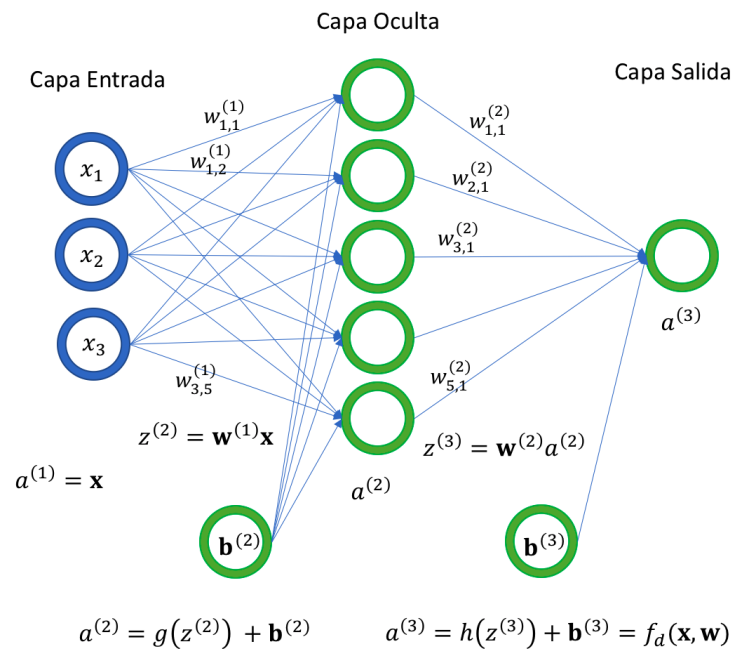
Capa Oculta

Capa Entrada

Capa Salida

$w_{1,1}^{(1)}$

$w_{1,2}^{(1)}$

$w_{1,1}^{(2)}$

$w_{2,1}^{(2)}$

$w_{3,1}^{(2)}$

$x_1$

$x_2$

$x_3$

$a^{(3)}$

$w_{3,5}^{(1)}$

$w_{5,1}^{(2)}$

$z^{(2)} = \mathbf{w}^{(1)}\mathbf{x}$

$z^{(3)} = \mathbf{w}^{(2)}a^{(2)}$

$a^{(1)} = \mathbf{x}$

$a^{(2)}$

$\mathbf{b}^{(2)}$

$\mathbf{b}^{(3)}$

$a^{(2)} = g(z^{(2)}) + \mathbf{b}^{(2)}$

$a^{(3)} = h(z^{(3)}) + \mathbf{b}^{(3)} = f_d(\mathbf{x}, \mathbf{w})$